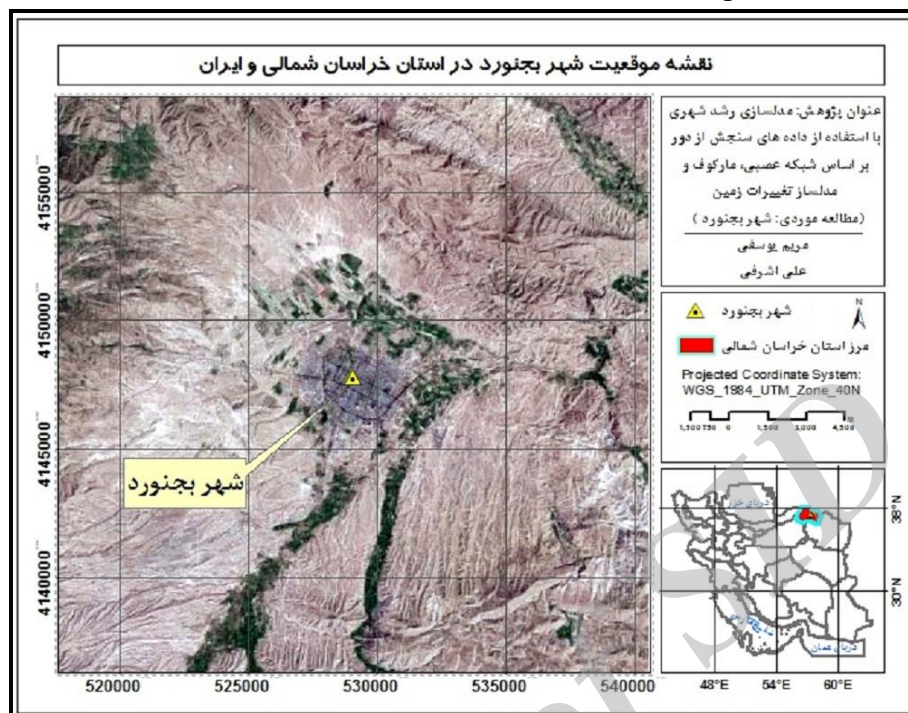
نقشه موقعیت شهر بجنورد در استان خراسان شمالی و ایران

عنوان پژوهش: مدلسازی رشد شهری با استفاده از داده های سنجش از دور بر اساس شبکه عصبی، مارکوف و مدلساز تغییرات زمین
(مطالعه موردی: شهر بجنورد )
مریم یوسفی
علی اشرفی

شهر بجنورد
N
مرز استان خراسان شمالی
Projected Coordinate System:
WGS_1984_UTM_Zone_40N
1,500 750 0 1,500 3,000 4,500

4155000
4150000
4145000
4140000
شهر بجنورد
520000 525000 530000 535000 540000

دریای خزر
دریای عمان
38°N
30°N
48°E 54°E 60°E